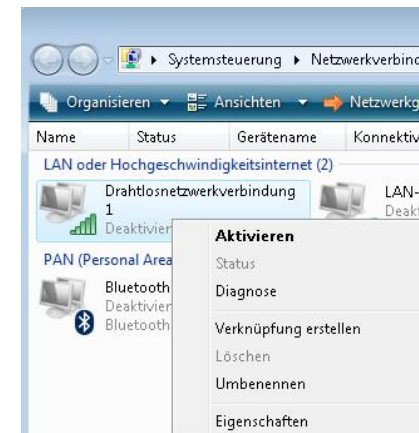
▸ Systemsteuerung ▸ Netzwerkverbind

Organisieren ▾ Ansichten ▾ Netzwerkg

Name Status Gerätename Konnektiv

LAN oder Hochgeschwindigkeitsinternet (2)

Drahtlosnetzwerkverbindung 1
Deaktivier

LAN-
Deakt

PAN (Personal Area

Bluetooth
Deaktivier
Bluetooth

Aktivieren
Status
Diagnose
Verknüpfung erstellen
Löschen
Umbenennen
Eigenschaften